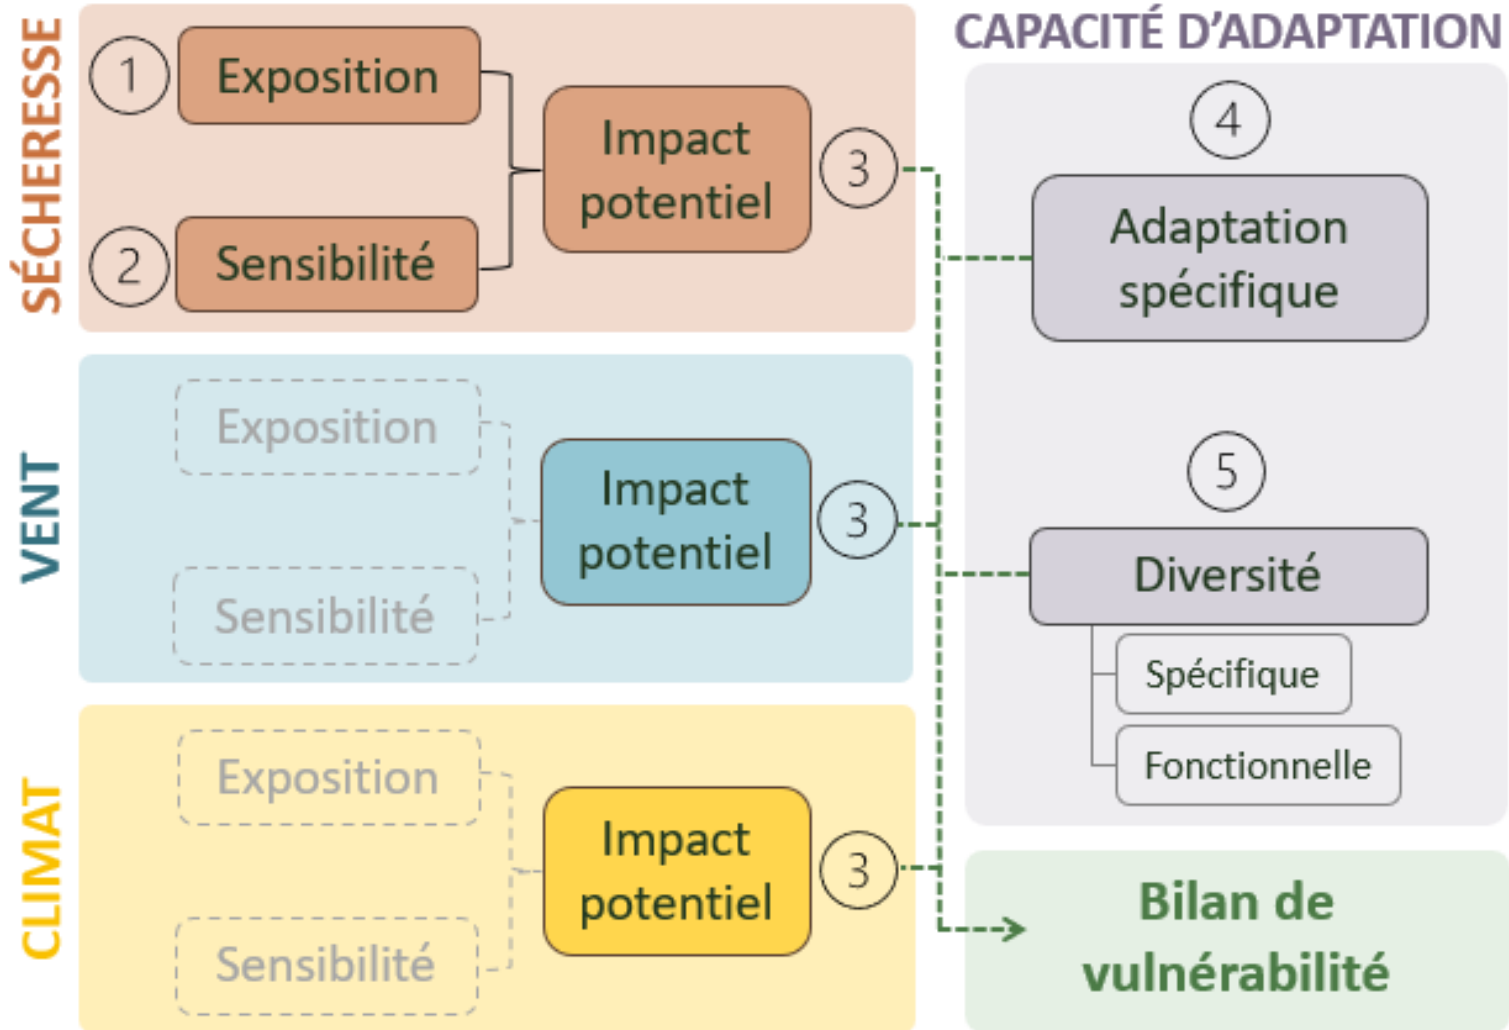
SÉCHERESSE

1 Exposition

2 Sensibilité

Impact potentiel

3

VENT

Exposition

Sensibilité

Impact potentiel

3

CLIMAT

Exposition

Sensibilité

Impact potentiel

3

CAPACITÉ D'ADAPTATION

4

Adaptation spécifique

5

Diversité

Spécifique

Fonctionnelle

Bilan de vulnérabilité